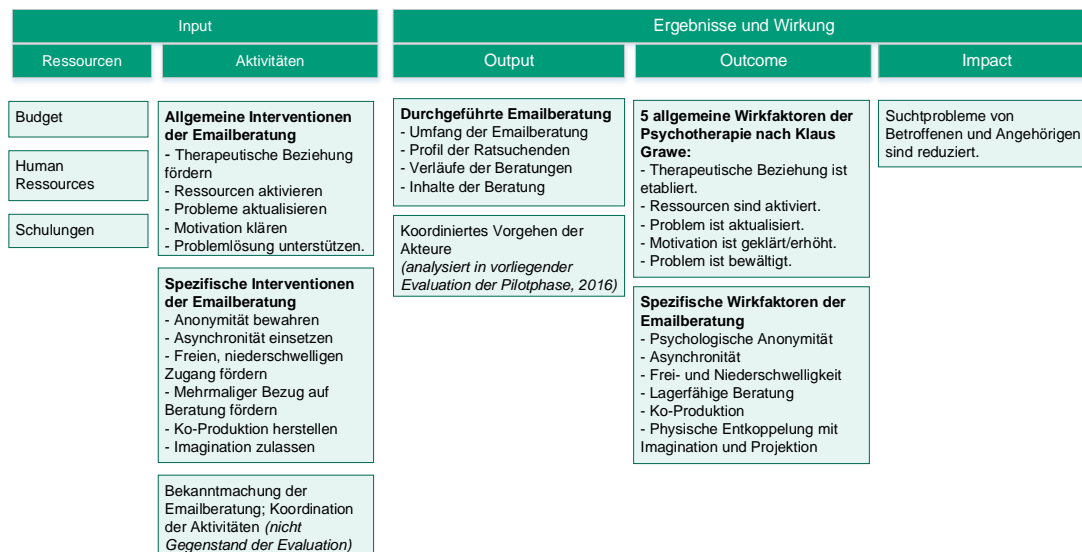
Input

Ressourcen

Aktivitäten

Ergebnisse und Wirkung

Output

Outcome

Impact

Budget

Human Ressources

Schulungen

**Allgemeine Interventionen der Emailberatung**
- Therapeutische Beziehung fördern
- Ressourcen aktivieren
- Probleme aktualisieren
- Motivation klären
- Problemlösung unterstützen.

**Spezifische Interventionen der Emailberatung**
- Anonymität bewahren
- Asynchronität einsetzen
- Freien, niederschwelligen Zugang fördern
- Mehrmaliger Bezug auf Beratung fördern
- Ko-Produktion herstellen
- Imagination zulassen

Bekanntmachung der Emailberatung; Koordination der Aktivitäten *(nicht Gegenstand der Evaluation)*

**Durchgeführte Emailberatung**
- Umfang der Emailberatung
- Profil der Ratsuchenden
- Verläufe der Beratungen
- Inhalte der Beratung

Koordiniertes Vorgehen der Akteure
*(analysiert in vorliegender Evaluation der Pilotphase, 2016)*

**5 allgemeine Wirkfaktoren der Psychotherapie nach Klaus Grawe:**
- Therapeutische Beziehung ist etabliert.
- Ressourcen sind aktiviert.
- Problem ist aktualisiert.
- Motivation ist geklärt/erhöht.
- Problem ist bewältigt.

**Spezifische Wirkfaktoren der Emailberatung**
- Psychologische Anonymität
- Asynchronität
- Frei- und Niederschwelligkeit
- Lagerfähige Beratung
- Ko-Produktion
- Physische Entkoppelung mit Imagination und Projektion

Suchtprobleme von Betroffenen und Angehörigen sind reduziert.